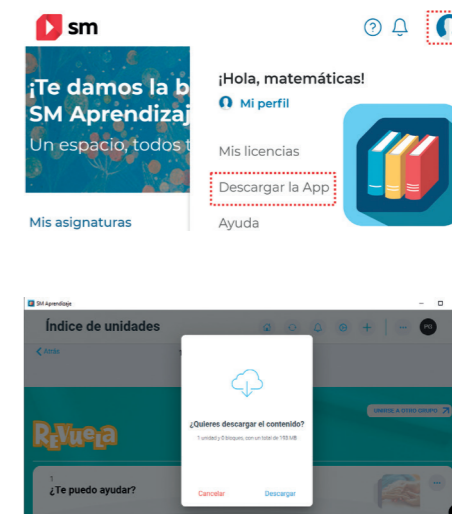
sm

¡Te damos la b
SM Aprendizaj
Un espacio, todos t

Mis asignaturas

¡Hola, matemáticas!
Mi perfil
Mis licencias
Descargar la App
Ayuda

SM Aprendizaje
Índice de unidades
PG
< Atrás
Revuela
UNIRSE A OTRO GRUPO
1
¿Te puedo ayudar?

¿Quieres descargar el contenido?
1 unidad y 0 bloques, con un total de 155 MB
Cancelar
Descargar